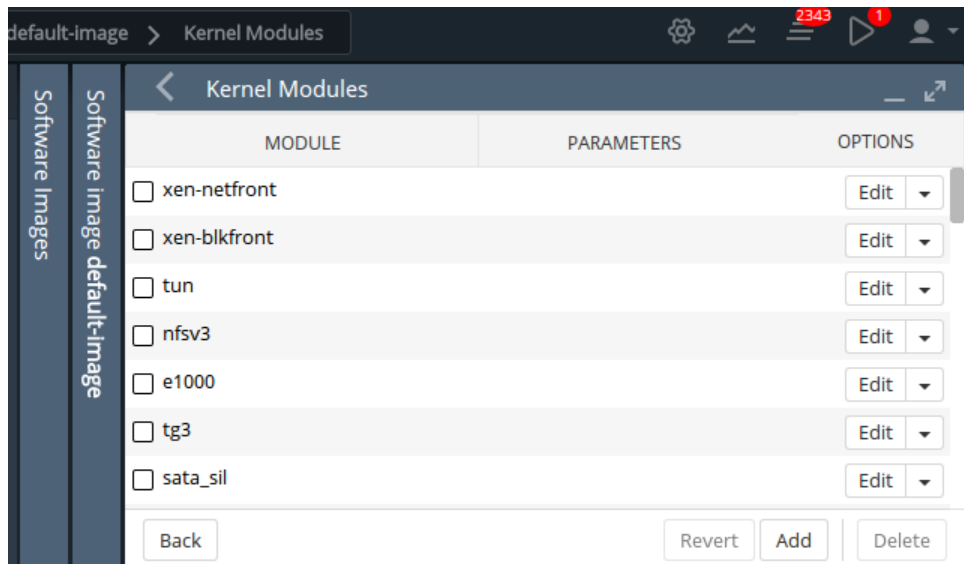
default-image > Kernel Modules

2343 1

Software Images

Software image default-image

Kernel Modules

| MODULE | PARAMETERS | OPTIONS |
|---|---|---|
| xen-netfront | | Edit |
| xen-blkfront | | Edit |
| tun | | Edit |
| nfsv3 | | Edit |
| e1000 | | Edit |
| tg3 | | Edit |
| sata_sil | | Edit |

Back Revert Add Delete